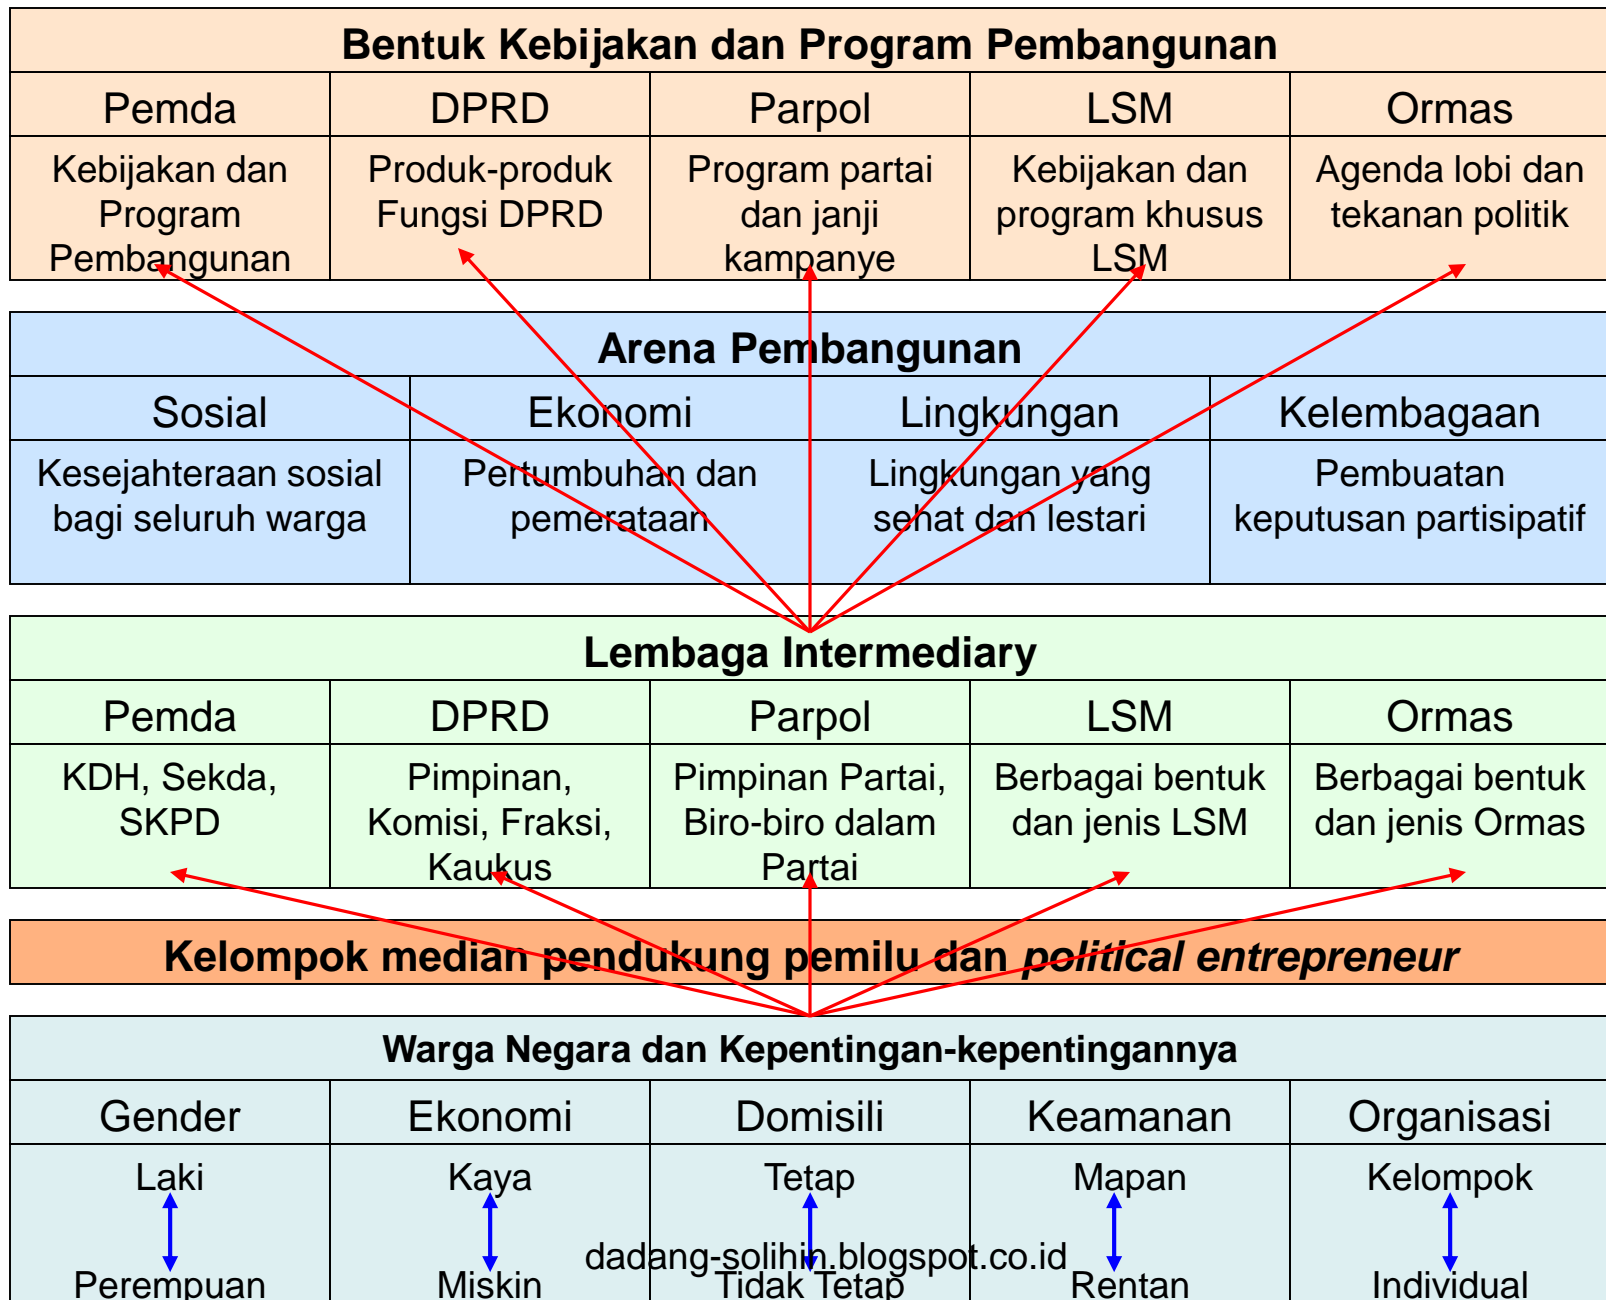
Bentuk Kebijakan dan Program Pembangunan

| Pemda | DPRD | Parpol | LSM | Ormas |
|---|---|---|---|---|
| Kebijakan dan Program Pembangunan | Produk-produk Fungsi DPRD | Program partai dan janji kampanye | Kebijakan dan program khusus LSM | Agenda lobi dan tekanan politik |

Arena Pembangunan

| Sosial | Ekonomi | Lingkungan | Kelembagaan |
|---|---|---|---|
| Kesejahteraan sosial bagi seluruh warga | Pertumbuhan dan pemerataan | Lingkungan yang sehat dan lestari | Pembuatan keputusan partisipatif |

Lembaga Intermediary

| Pemda | DPRD | Parpol | LSM | Ormas |
|---|---|---|---|---|
| KDH, Sekda, SKPD | Pimpinan, Komisi, Fraksi, Kaukus | Pimpinan Partai, Biro-biro dalam Partai | Berbagai bentuk dan jenis LSM | Berbagai bentuk dan jenis Ormas |

Kelompok median pendukung pemilu dan *political entrepreneur*

Warga Negara dan Kepentingan-kepentingannya

| Gender | Ekonomi | Domisili | Keamanan | Organisasi |
|---|---|---|---|---|
| Laki ↕ Perempuan | Kaya ↕ Miskin | Tetap ↕ Tidak Tetap | Mapan ↕ Rentan | Kelompok ↕ Individual |

dadang-solihin.blogspot.co.id